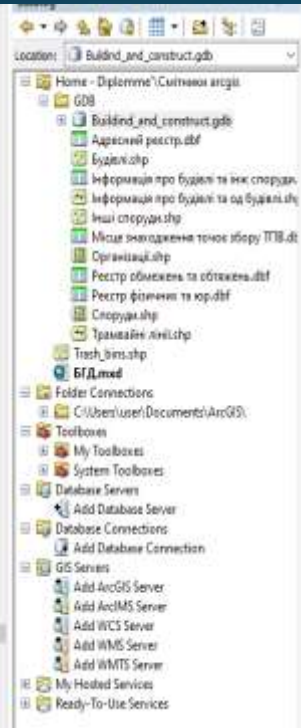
Location: Buildind_and_construct.gdb

Home - Diplomme\Сьогниня arcgis
GDB
Buildind_and_construct.gdb
Адресний реєстр.dbf
Будівлі.shp
Інформація про будівлі та інж споруди
Інформація про будівлі та од будівлі.shp
Інші споруди.shp
Місце знаходження точок збору ТПВ.dt
Організації.shp
Реєстр обмежень та обтяжень.dbf
Реєстр фізичних та юр.dbf
Споруди.shp
Трамвайні лінії.shp
Trash_bins.shp
БГД.mxd
Folder Connections
C:\Users\user\Documents\ArcGIS\
Toolboxes
My Toolboxes
System Toolboxes
Database Servers
Add Database Server
Database Connections
Add Database Connection
GIS Servers
Add ArcGIS Server
Add ArcIMS Server
Add WCS Server
Add WMS Server
Add WMTS Server
My Hosted Services
Ready-To-Use Services